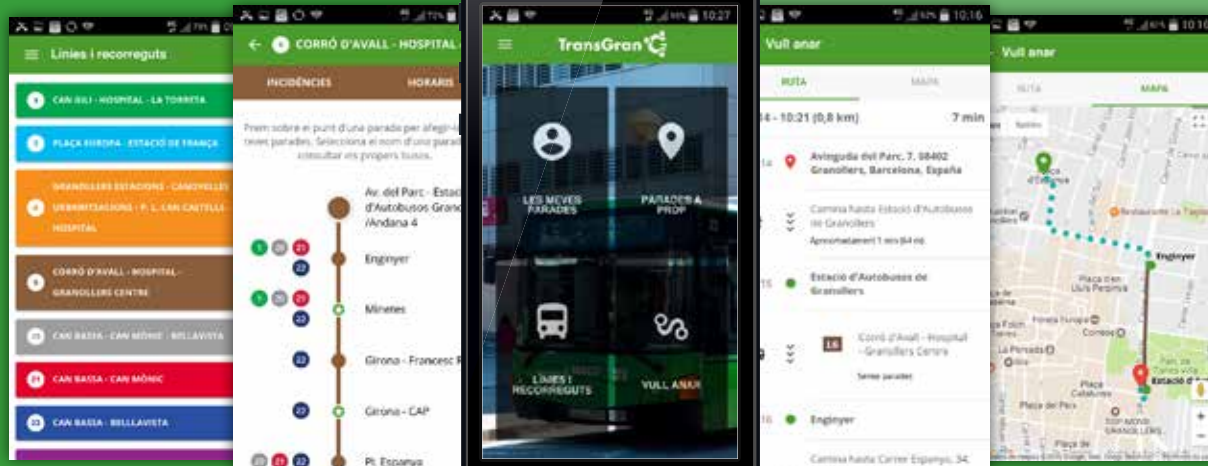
Línies i recorreguts

1 CAN GILI - HOSPITAL - LA TORRETA

3 PLAÇA EUROPA - ESTACIÓ DE FRANÇA

4 GRANOLLERS ESTACIONS - CANOVELLES URBANITZACIONS - P. I. CAN CASTELLS - HOSPITAL

6 CORRÓ D'AVALL - HOSPITAL - GRANOLLERS CENTRE

20 CAN BASSA - CAN MÒNIC - BELLAVISTA

21 CAN BASSA - CAN MÒNIC

22 CAN BASSA - BELLAVISTA

6 CORRÓ D'AVALL - HOSPITAL

INCIDÈNCIES

HORARIS

Prem sobre el punt d'una parada per afegir-la a les teves parades. Selecciona el nom d'una parada per consultar els propers busos.

Av. del Parc - Estació d'Autobusos Granollers /Andana 4

Enginyer

Minetes

Girona - Francesc R

Girona - CAP

Pl. Espanya

10:27

TransGran

LES MEVES PARADES

PARADES A PROP

LÍNIES I RECORREGUTS

VULL ANAR

10:16

Vull anar

RUTA

MAPA

4 - 10:21 (0,8 km)

7 min

Avinguda del Parc, 7, 08402 Granollers, Barcelona, España

Camina fins a Estació d'Autobusos de Granollers

Aproximadament 1 min (64 m)

Estació d'Autobusos de Granollers

16

Corró d'Avall - Hospital - Granollers Centre

Sense parades

Enginyer

Camina fins a Carrer Espanya, 34

10:16

Vull anar

RUTA

MAPA

Enginyer

Restaurante La Taijada

Plaça de Lluís Perpinyà

Plaça Europa

Correos

La Pereada

Plaça Catalunya

Estació de

Plaça de Perico

TOP MOVE GRANOLLERS

Parc de Torres Vila